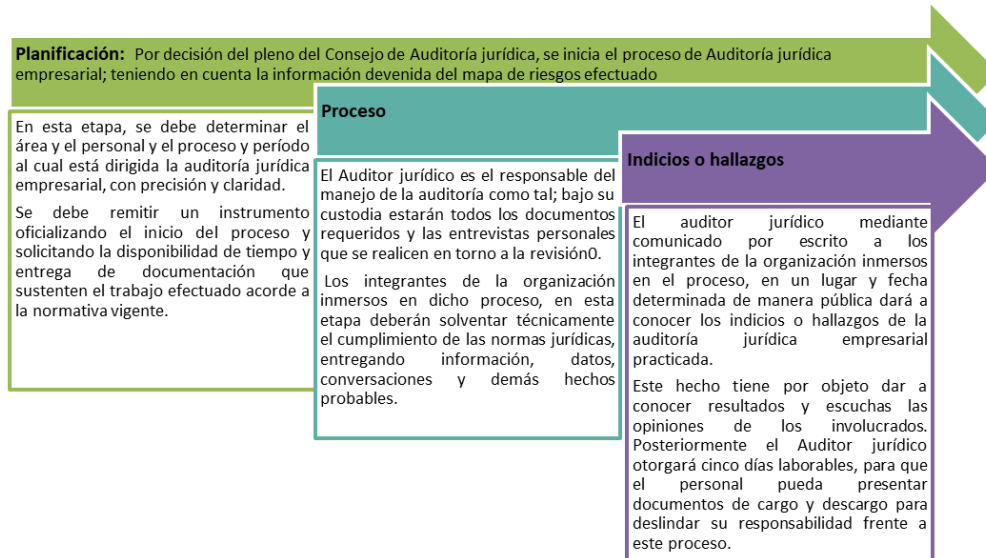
**Planificación:** Por decisión del pleno del Consejo de Auditoría jurídica, se inicia el proceso de Auditoría jurídica empresarial; teniendo en cuenta la información devenida del mapa de riesgos efectuado

En esta etapa, se debe determinar el área y el personal y el proceso y período al cual está dirigida la auditoría jurídica empresarial, con precisión y claridad.

Se debe remitir un instrumento oficializando el inicio del proceso y solicitando la disponibilidad de tiempo y entrega de documentación que sustenten el trabajo efectuado acorde a la normativa vigente.

**Proceso**

El Auditor jurídico es el responsable del manejo de la auditoría como tal; bajo su custodia estarán todos los documentos requeridos y las entrevistas personales que se realicen en torno a la revisión0.

Los integrantes de la organización inmersos en dicho proceso, en esta etapa deberán solventar técnicamente el cumplimiento de las normas jurídicas, entregando información, datos, conversaciones y demás hechos probables.

**Indicios o hallazgos**

El auditor jurídico mediante comunicado por escrito a los integrantes de la organización inmersos en el proceso, en un lugar y fecha determinada de manera pública dará a conocer los indicios o hallazgos de la auditoría jurídica empresarial practicada.

Este hecho tiene por objeto dar a conocer resultados y escuchas las opiniones de los involucrados. Posteriormente el Auditor jurídico otorgará cinco días laborables, para que el personal pueda presentar documentos de cargo y descargo para deslindar su responsabilidad frente a este proceso.